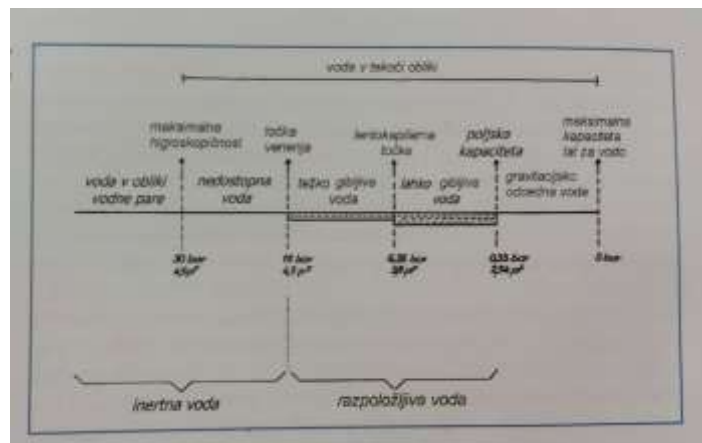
voda v tekoči obliki

maksimalna higroskopičnost

točka venenja

lentokapilarna točka

poljska kapaciteta

maksimalna kapaciteta tal za vodo

voda v obliki vodne pare

nedostopna voda

težko gibljiva voda

lahko gibljiva voda

gravitacijska odcedna voda

30 bar 4,5 $pF$

15 bar 4,2 $pF$

6,25 bar 3,8 $pF$

0,33 bar 2,54 $pF$

0 bar

inertna voda

razpoložljiva voda